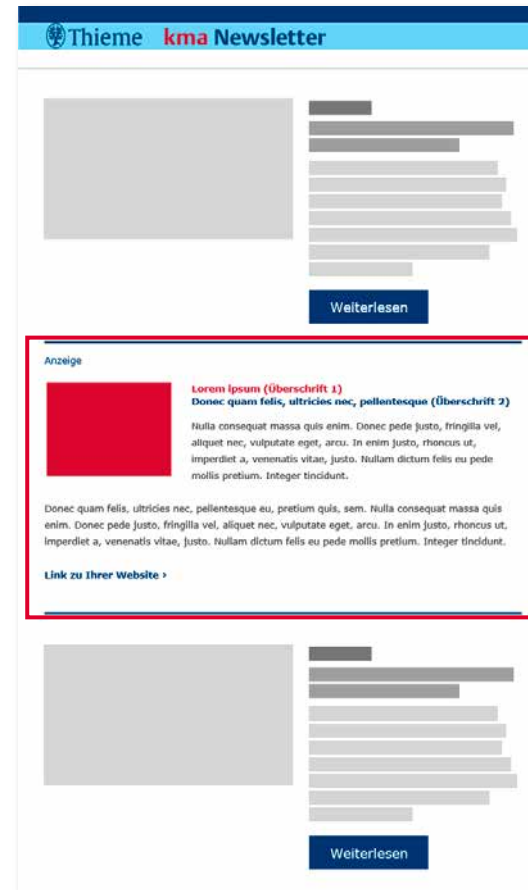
Thieme kma Newsletter

Weiterlesen

Anzeige

Lorem ipsum (Überschrift 1)
Donec quam felis, ultricies nec, pellentesque (Überschrift 2)

Nulla consequat massa quis enim. Donec pede justo, fringilla vel, aliquet nec, vulputate eget, arcu. In enim justo, rhoncus ut, imperdiet a, venenatis vitae, justo. Nullam dictum felis eu pede mollis pretium. Integer tincidunt.

Donec quam felis, ultricies nec, pellentesque eu, pretium quis, sem. Nulla consequat massa quis enim. Donec pede justo, fringilla vel, aliquet nec, vulputate eget, arcu. In enim justo, rhoncus ut, imperdiet a, venenatis vitae, justo. Nullam dictum felis eu pede mollis pretium. Integer tincidunt.

Link zu Ihrer Website ›

Weiterlesen